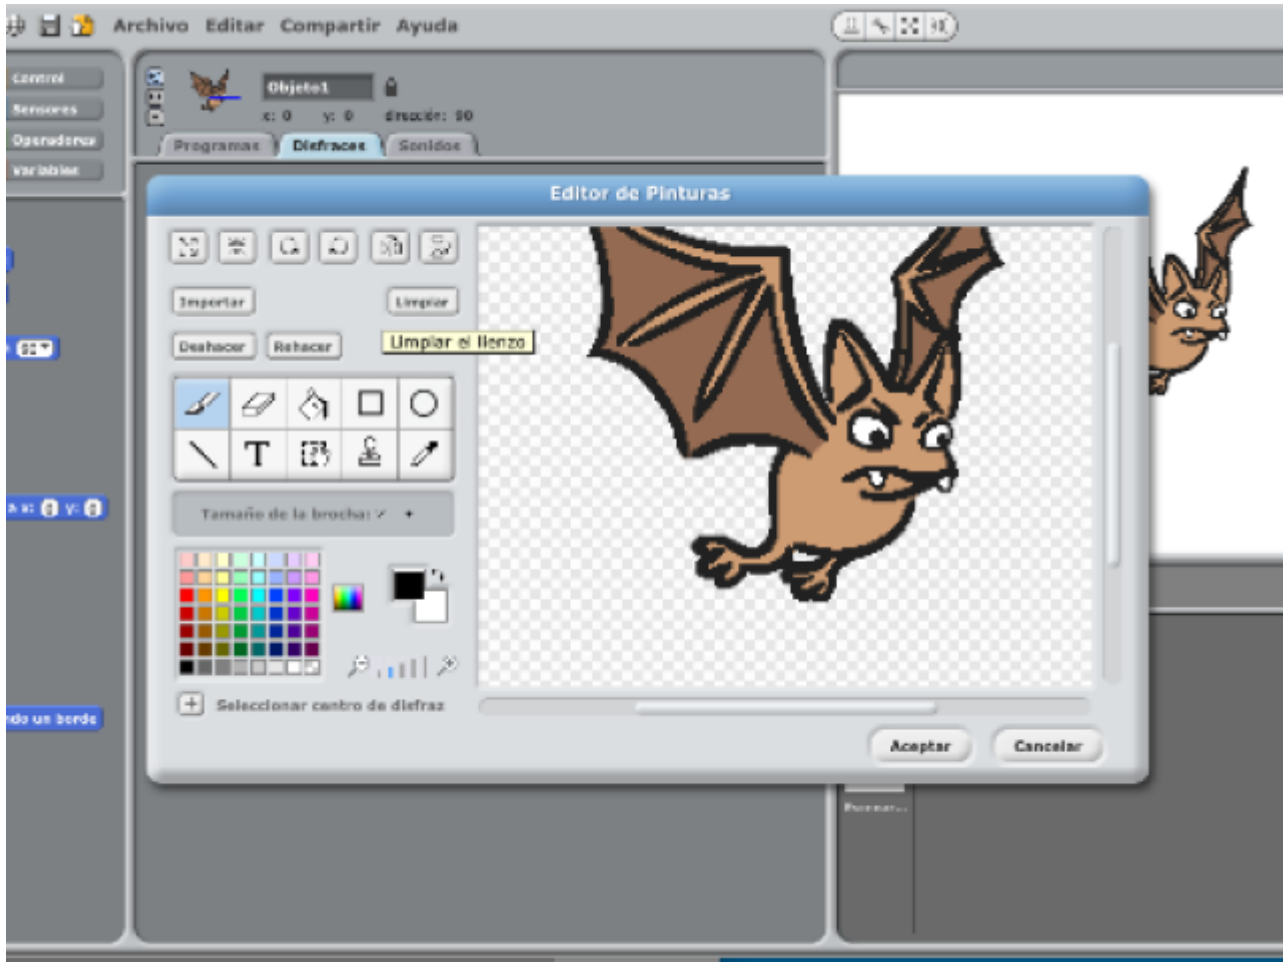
Archivo Editar Compartir Ayuda

Control
Sensores
Operadores
Variables

Objeto1
x: 0 y: 0 dirección: 90
Programas Disfraces Sonidos

Editor de Pinturas

Importar
Limpiar
Deshacer
Rehacer
Limpiar el lienzo

Tamaño de la brocha:

Seleccionar centro de disfraz

Aceptar
Cancelar

x: y:
do un borde
Pasear...